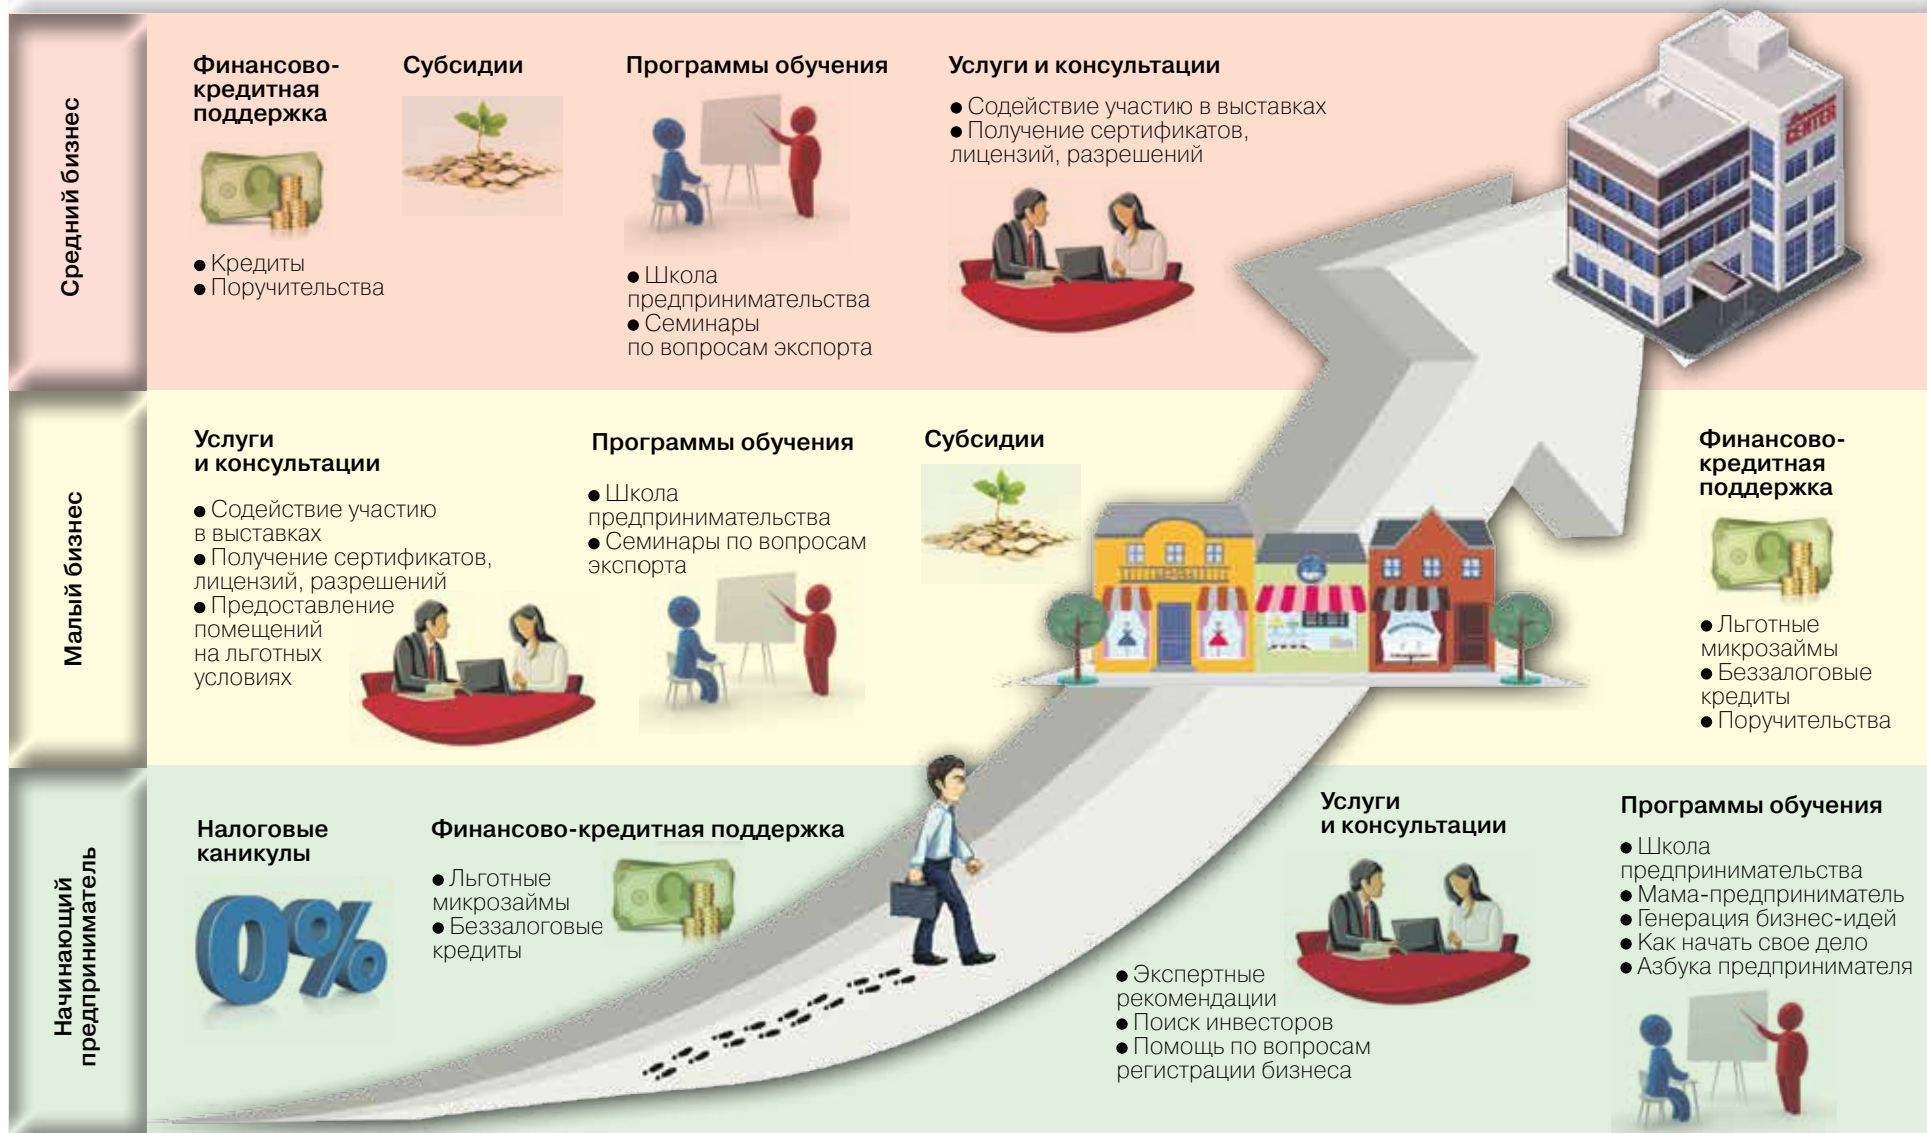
Средний бизнес

Финансово-кредитная поддержка

● Кредиты
● Поручительства

Субсидии

Программы обучения

● Школа предпринимательства
● Семинары по вопросам экспорта

Услуги и консультации

● Содействие участию в выставках
● Получение сертификатов, лицензий, разрешений

CENTER

Малый бизнес

Услуги и консультации

● Содействие участию в выставках
● Получение сертификатов, лицензий, разрешений
● Предоставление помещений на льготных условиях

Программы обучения

● Школа предпринимательства
● Семинары по вопросам экспорта

Субсидии

Финансово-кредитная поддержка

● Льготные микрозаймы
● Беззалоговые кредиты
● Поручительства

Начинающий предприниматель

Налоговые каникулы

0%

Финансово-кредитная поддержка

● Льготные микрозаймы
● Беззалоговые кредиты

Услуги и консультации

● Экспертные рекомендации
● Поиск инвесторов
● Помощь по вопросам регистрации бизнеса

Программы обучения

● Школа предпринимательства
● Мама-предприниматель
● Генерация бизнес-идей
● Как начать свое дело
● Азбука предпринимателя